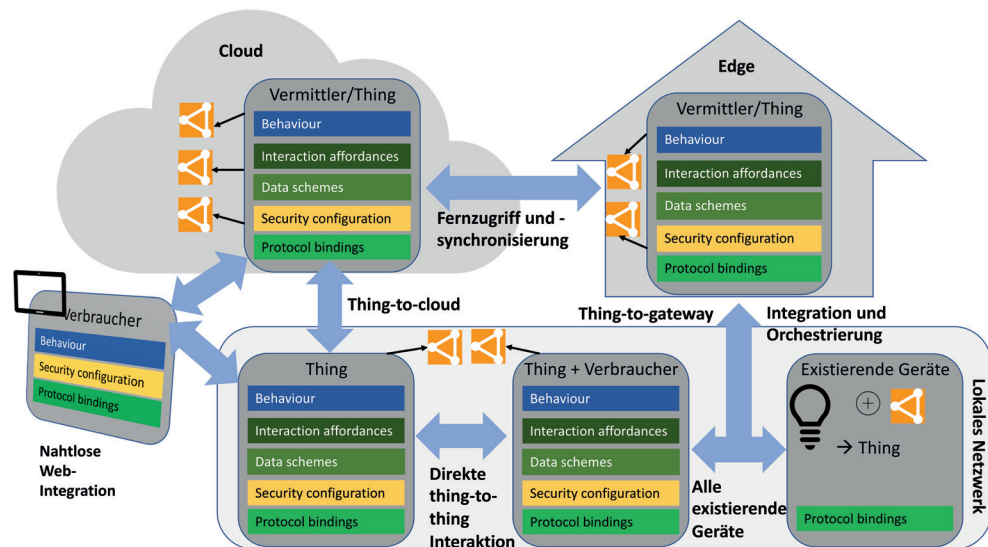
Cloud

Vermittler/Thing
Behaviour
Interaction affordances
Data schemes
Security configuration
Protocol bindings

Edge

Vermittler/Thing
Behaviour
Interaction affordances
Data schemes
Security configuration
Protocol bindings

Fernzugriff und -synchronisierung

Verbraucher
Behaviour
Security configuration
Protocol bindings

Thing-to-cloud

Thing-to-gateway

Integration und Orchestrierung

Thing
Behaviour
Interaction affordances
Data schemes
Security configuration
Protocol bindings

Thing + Verbraucher
Behaviour
Interaction affordances
Data schemes
Security configuration
Protocol bindings

Existierende Geräte
→ Thing
Protocol bindings

Lokales Netzwerk

Nahtlose Web-Integration

Direkte thing-to-thing Interaktion

Alle existierende Geräte